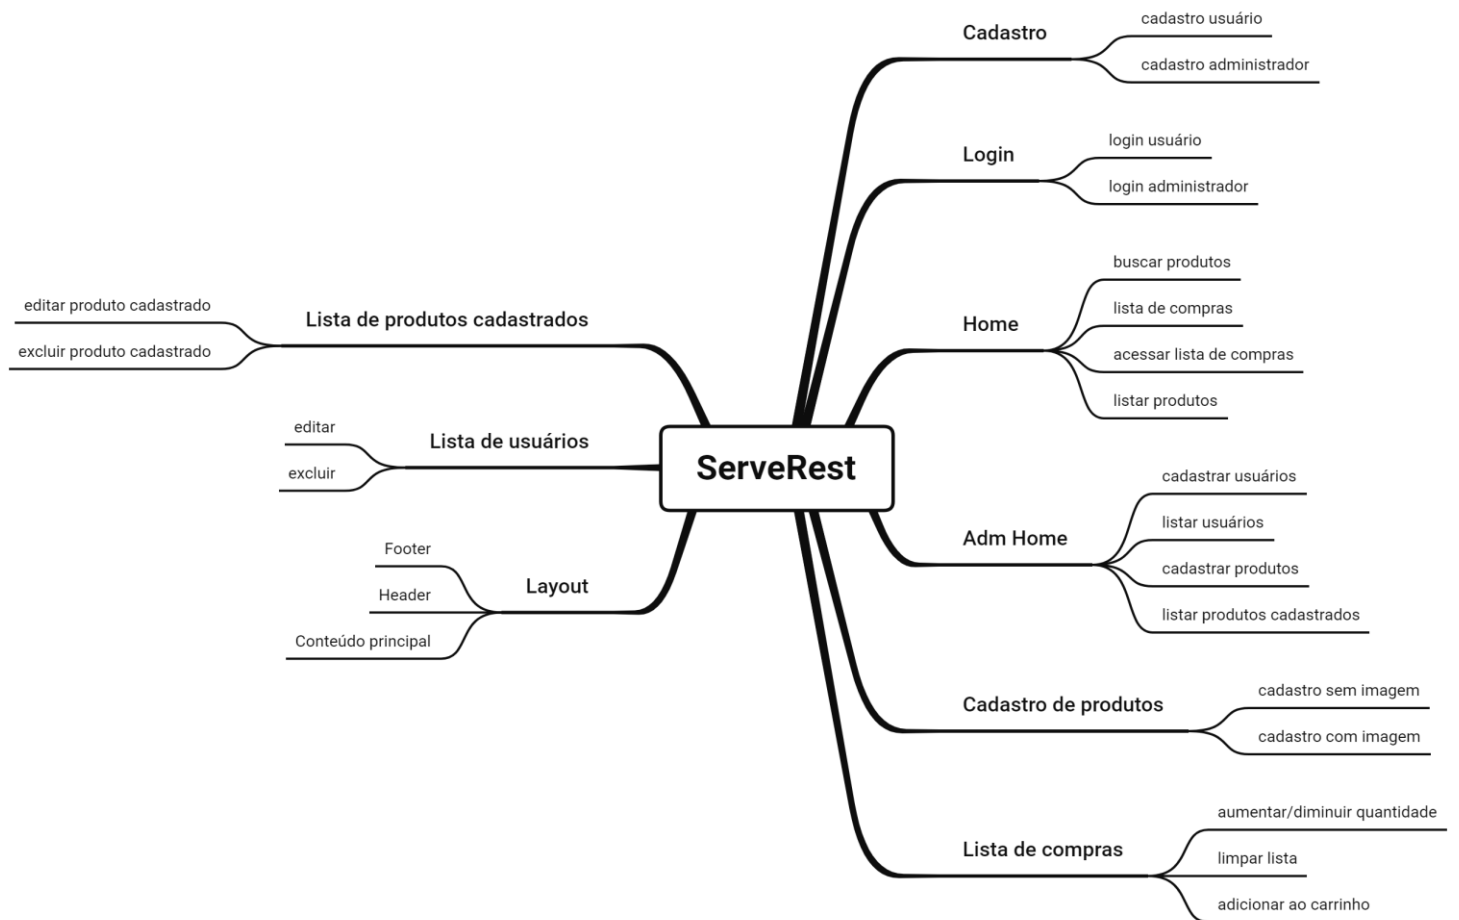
ServeRest

Cadastro
cadastro usuário
cadastro administrador

Login
login usuário
login administrador

Home
buscar produtos
lista de compras
acessar lista de compras
listar produtos

Adm Home
cadastrar usuários
listar usuários
cadastrar produtos
listar produtos cadastrados

Cadastro de produtos
cadastro sem imagem
cadastro com imagem

Lista de compras
aumentar/diminuir quantidade
limpar lista
adicionar ao carrinho

Lista de produtos cadastrados
editar produto cadastrado
excluir produto cadastrado

Lista de usuários
editar
excluir

Layout
Footer
Header
Conteúdo principal